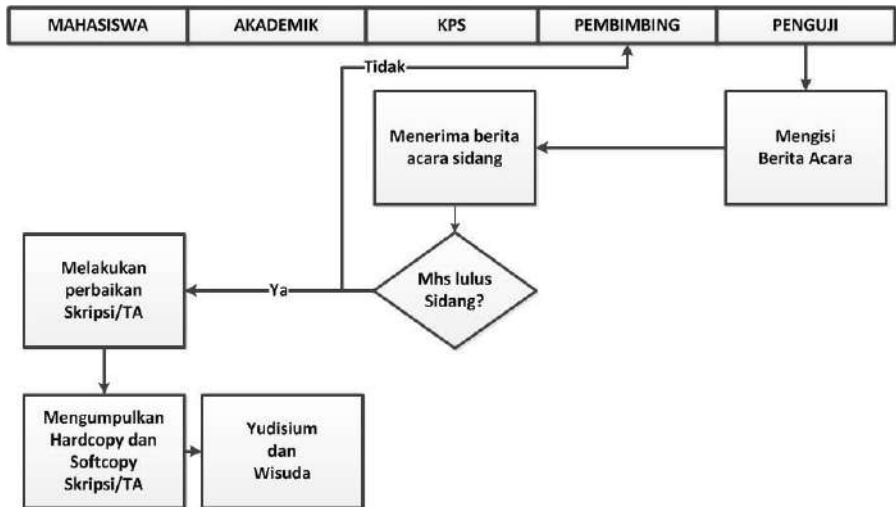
| MAHASISWA | AKADEMIK | KPS | PEMBIMBING | PENGUJI |
|---|---|---|---|---|

Tidak

Menerima berita acara sidang

Mengisi Berita Acara

Melakukan perbaikan Skripsi/TA

Ya

Mhs lulus Sidang?

Mengumpulkan Hardcopy dan Softcopy Skripsi/TA

Yudisium dan Wisuda